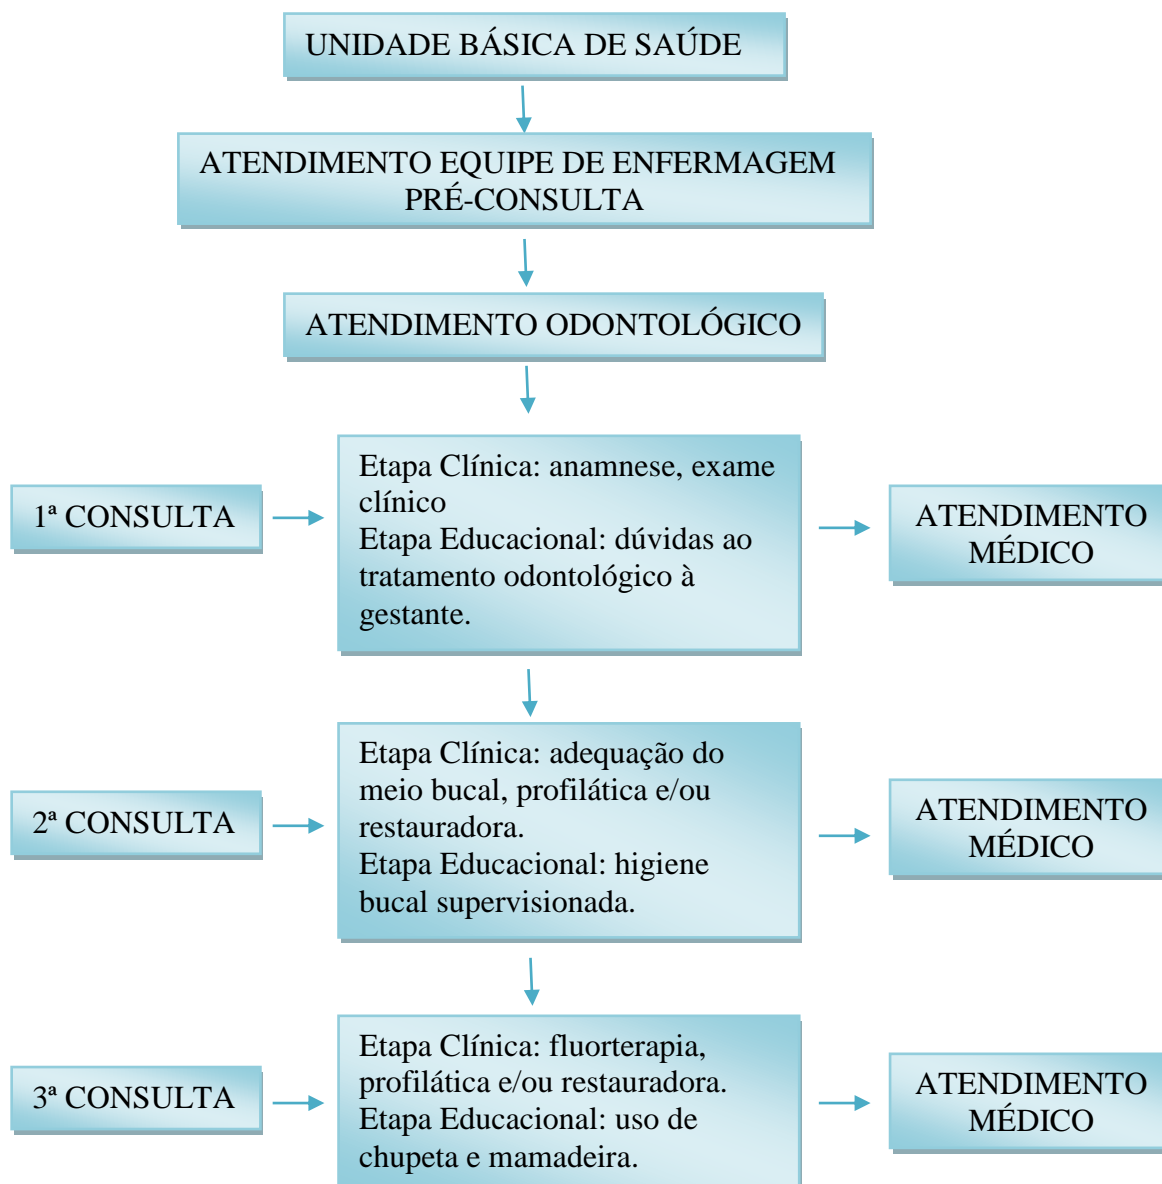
UNIDADE BÁSICA DE SAÚDE

ATENDIMENTO EQUIPE DE ENFERMAGEM
PRÉ-CONSULTA

ATENDIMENTO ODONTOLÓGICO

1ª CONSULTA

Etapa Clínica: anamnese, exame clínico
Etapa Educacional: dúvidas ao tratamento odontológico à gestante.

ATENDIMENTO MÉDICO

2ª CONSULTA

Etapa Clínica: adequação do meio bucal, profilática e/ou restauradora.
Etapa Educacional: higiene bucal supervisionada.

ATENDIMENTO MÉDICO

3ª CONSULTA

Etapa Clínica: fluorterapia, profilática e/ou restauradora.
Etapa Educacional: uso de chupeta e mamadeira.

ATENDIMENTO MÉDICO